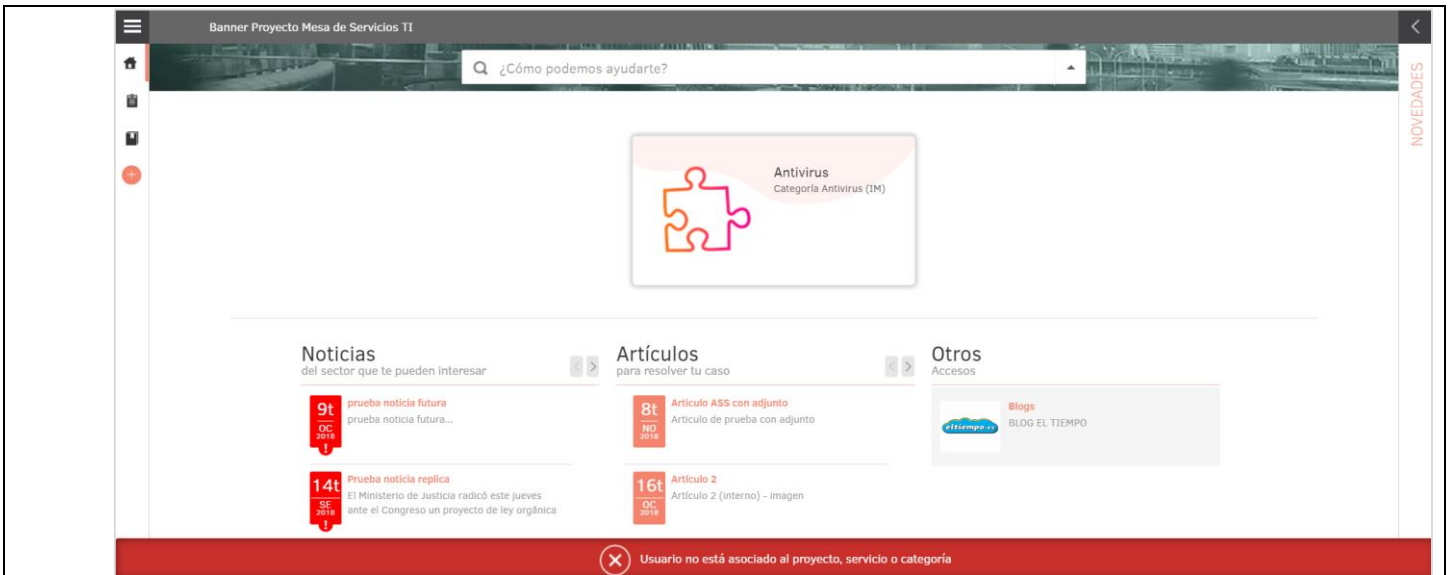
Banner Proyecto Mesa de Servicios TI

¿Cómo podemos ayudarte?

NOVEDADES

Antivirus
Categoría Antivirus (IM)

Noticias
del sector que te pueden interesar

9t OC 2018 !
prueba noticia futura
prueba noticia futura...

14t SE 2018 !
Prueba noticia replica
El Ministerio de Justicia radicó este jueves ante el Congreso un proyecto de ley orgánica

Artículos
para resolver tu caso

8t NO 2018
Articulo ASS con adjunto
Articulo de prueba con adjunto

16t OC 2018
Artículo 2
Artículo 2 (interno) - imagen

Otros
Accesos

eltiempo.com
Blogs
BLOG EL TIEMPO

Usuario no está asociado al proyecto, servicio o categoría